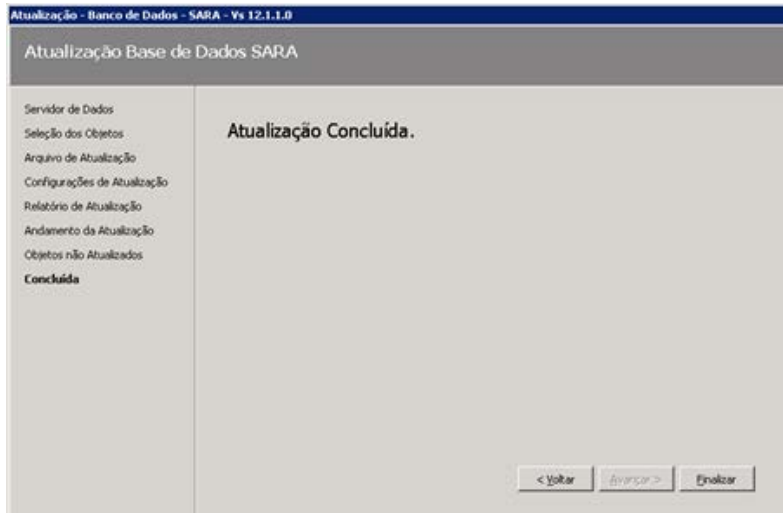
Atualização - Banco de Dados - SARA - Vs 12.1.1.0

Atualização Base de Dados SARA

Servidor de Dados
Seleção dos Objetos
Arquivo de Atualização
Configurações de Atualização
Relatório de Atualização
Andamento da Atualização
Objetos não Atualizados
Concluída

Atualização Concluída.

< Voltar
Avançar >
Finalizar